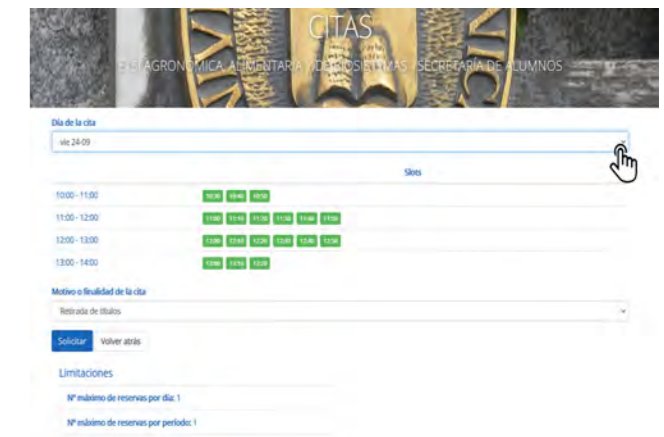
CITAS

E.T.S. AGRONÓMICA, ALIMENTARIA Y DE BIOSISTEMAS / SECRETARÍA DE ALUMNOS

Día de la cita

vie 24-09

Slots

| | |
|---|---|
| 10:00 - 11:00 | 10:30 10:40 10:50 |
| 11:00 - 12:00 | 11:00 11:10 11:20 11:30 11:40 11:50 |
| 12:00 - 13:00 | 12:00 12:10 12:20 12:30 12:40 12:50 |
| 13:00 - 14:00 | 13:00 13:10 13:20 |

Motivo o finalidad de la cita

Retirada de títulos

Solicitar Volver atrás

Limitaciones

Nº máximo de reservas por día: 1

Nº máximo de reservas por periodo: 1